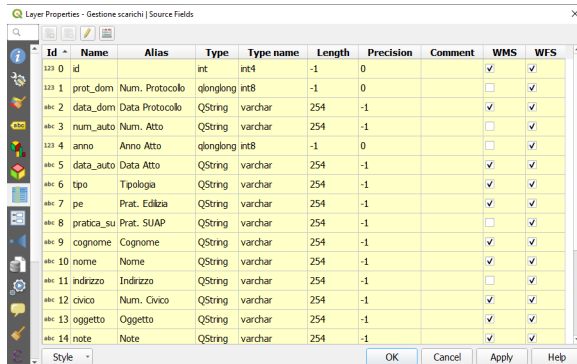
Layer Properties - Gestione scarichi | Source Fields

| Id | Name | Alias | Type | Type name | Length | Precision | Comment | WMS | WFS |
|---|---|---|---|---|---|---|---|---|---|
| 123 0 | id | | int | int4 | -1 | 0 | | ✓ | ✓ |
| 123 1 | prot_dom | Num. Protocollo | qlonglong | int8 | -1 | 0 | | | ✓ |
| abc 2 | data_dom | Data Protocollo | QString | varchar | 254 | -1 | | ✓ | ✓ |
| abc 3 | num_auto | Num. Atto | QString | varchar | 254 | -1 | | ✓ | ✓ |
| 123 4 | anno | Anno Atto | qlonglong | int8 | -1 | 0 | | | ✓ |
| abc 5 | data_auto | Data Atto | QString | varchar | 254 | -1 | | ✓ | ✓ |
| abc 6 | tipo | Tipologia | QString | varchar | 254 | -1 | | ✓ | ✓ |
| abc 7 | pe | Prat. Edilizia | QString | varchar | 254 | -1 | | ✓ | ✓ |
| abc 8 | pratica_su | Prat. SUAP | QString | varchar | 254 | -1 | | ✓ | ✓ |
| abc 9 | cognome | Cognome | QString | varchar | 254 | -1 | | ✓ | ✓ |
| abc 10 | nome | Nome | QString | varchar | 254 | -1 | | ✓ | ✓ |
| abc 11 | indirizzo | Indirizzo | QString | varchar | 254 | -1 | | | ✓ |
| abc 12 | civico | Num. Civico | QString | varchar | 254 | -1 | | ✓ | ✓ |
| abc 13 | oggetto | Oggetto | QString | varchar | 254 | -1 | | ✓ | ✓ |
| abc 14 | note | Note | QString | varchar | 254 | -1 | | ✓ | ✓ |

Style | OK | Cancel | Apply | Help